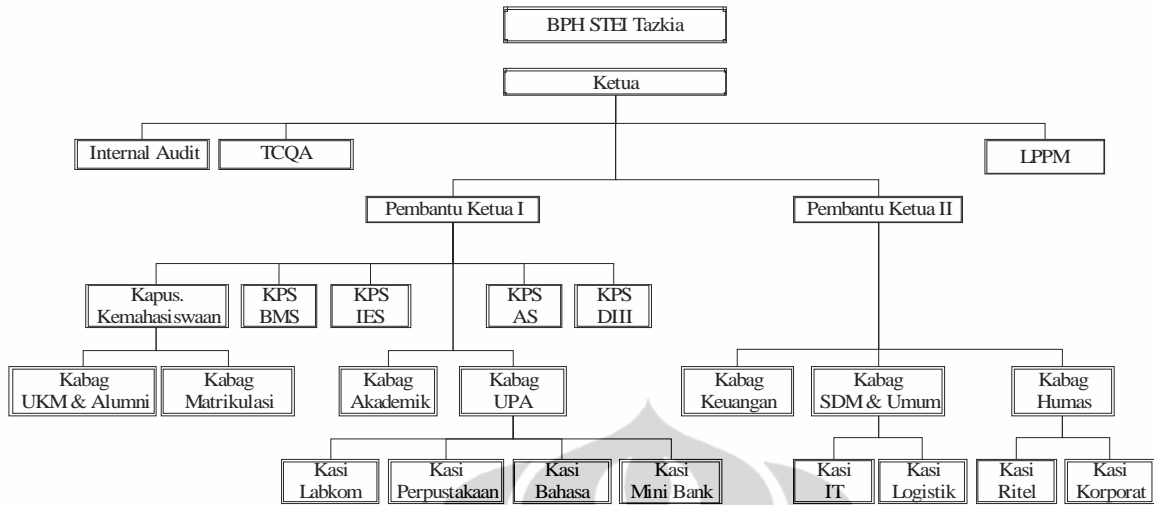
BPH STEI Tazkia

Ketua

Internal Audit

TCQA

LPPM

Pembantu Ketua I

Pembantu Ketua II

Kapus. Kemahasiswaan

KPS BMS

KPS IES

KPS AS

KPS DIII

Kabag UKM & Alumni

Kabag Matrikulasi

Kabag Akademik

Kabag UPA

Kabag Keuangan

Kabag SDM & Umum

Kabag Humas

Kasi Labkom

Kasi Perpustakaan

Kasi Bahasa

Kasi Mini Bank

Kasi IT

Kasi Logistik

Kasi Ritel

Kasi Korporat